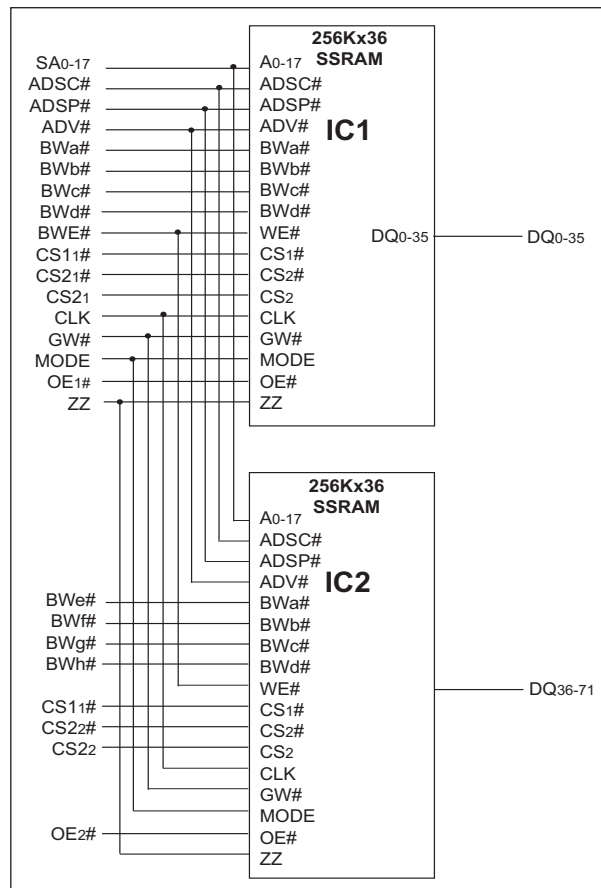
SA0-17
ADSC#
ADSP#
ADV#
BWa#
BWb#
BWc#
BWd#
BWE#
CS11#
CS21#
CS21
CLK
GW#
MODE
OE1#
ZZ

256Kx36
SSRAM
IC1
A0-17
ADSC#
ADSP#
ADV#
BWa#
BWb#
BWc#
BWd#
WE#
CS1#
CS2#
CS2
CLK
GW#
MODE
OE#
ZZ
DQ0-35
DQ0-35

BWe#
BWf#
BWg#
BWh#
CS12#
CS22#
CS22
OE2#

256Kx36
SSRAM
IC2
A0-17
ADSC#
ADSP#
ADV#
BWa#
BWb#
BWc#
BWd#
WE#
CS1#
CS2#
CS2
CLK
GW#
MODE
OE#
ZZ
DQ36-71